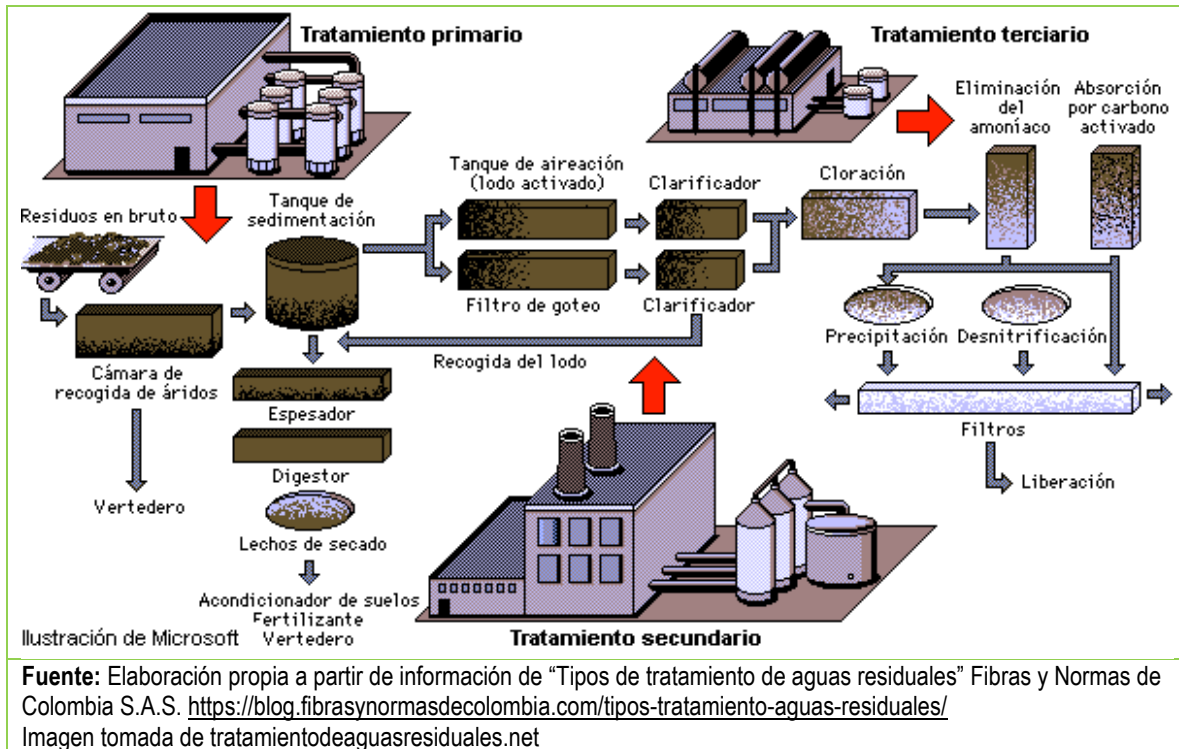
Tratamiento primario

Tratamiento terciario

Eliminación del amoníaco

Absorción por carbono activado

Tanque de aireación (lodo activado)

Clarificador

Cloración

Residuos en bruto

Tanque de sedimentación

Filtro de goteo

Clarificador

Precipitación

Desnitrificación

Cámara de recogida de áridos

Recogida del lodo

Espesador

Filtros

Digestor

Liberación

Vertedero

Lechos de secado

Acondicionador de suelos
Fertilizante
Vertedero

Ilustración de Microsoft

Tratamiento secundario

**Fuente:** Elaboración propia a partir de información de "Tipos de tratamiento de aguas residuales" Fibras y Normas de Colombia S.A.S. https://blog.fibrasynormasdecolombia.com/tipos-tratamiento-aguas-residuales/
Imagen tomada de tratamientodeaguasresiduales.net